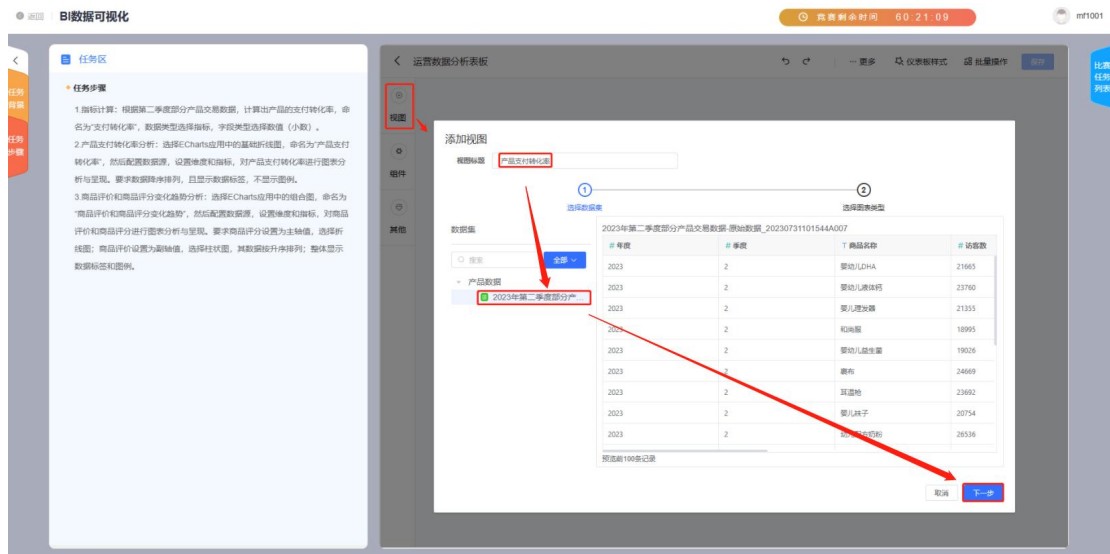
返回 BI数据可视化

竞赛剩余时间 60:21:09

mf1001

任务背景

任务步骤

任务区

• 任务步骤

1.指标计算：根据第二季度部分产品交易数据，计算出产品的支付转化率，命名为"支付转化率"，数据类型选择指标，字段类型选择数值（小数）。

2.产品支付转化率分析：选择ECharts应用中的基础折线图，命名为"产品支付转化率"，然后配置数据源，设置维度和指标，对产品支付转化率进行图表分析与呈现。要求数据降序排列，且显示数据标签，不显示图例。

3.商品评价和商品评分变化趋势分析：选择ECharts应用中的组合图，命名为"商品评价和商品评分变化趋势"，然后配置数据源，设置维度和指标，对商品评价和商品评分进行图表分析与呈现。要求商品评分设置为主轴值，选择折线图；商品评价设置为副轴值，选择柱状图，其数据按升序排列；整体显示数据标签和图例。

运营数据分析表板

更多 仪表板样式 批量操作 保存

视图

组件

其他

比赛任务列表

添加视图

视图标题 产品支付转化率

① 选择数据集

② 选择图表类型

数据集

搜索 全部

产品数据

2023年第二季度部分产...

2023年第二季度部分产品交易数据-原始数据_20230731101544A007

| # 年度 | # 季度 | T 商品名称 | # 访客数 |
|---|---|---|---|
| 2023 | 2 | 婴幼儿DHA | 21665 |
| 2023 | 2 | 婴幼儿液体钙 | 23760 |
| 2023 | 2 | 婴儿理发器 | 21355 |
| 2023 | 2 | 和尚服 | 18995 |
| 2023 | 2 | 婴幼儿益生菌 | 19026 |
| 2023 | 2 | 裹布 | 24669 |
| 2023 | 2 | 耳温枪 | 23692 |
| 2023 | 2 | 婴儿袜子 | 20754 |
| 2023 | 2 | 幼儿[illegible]奶粉 | 26536 |

预览前100条记录

取消 下一步